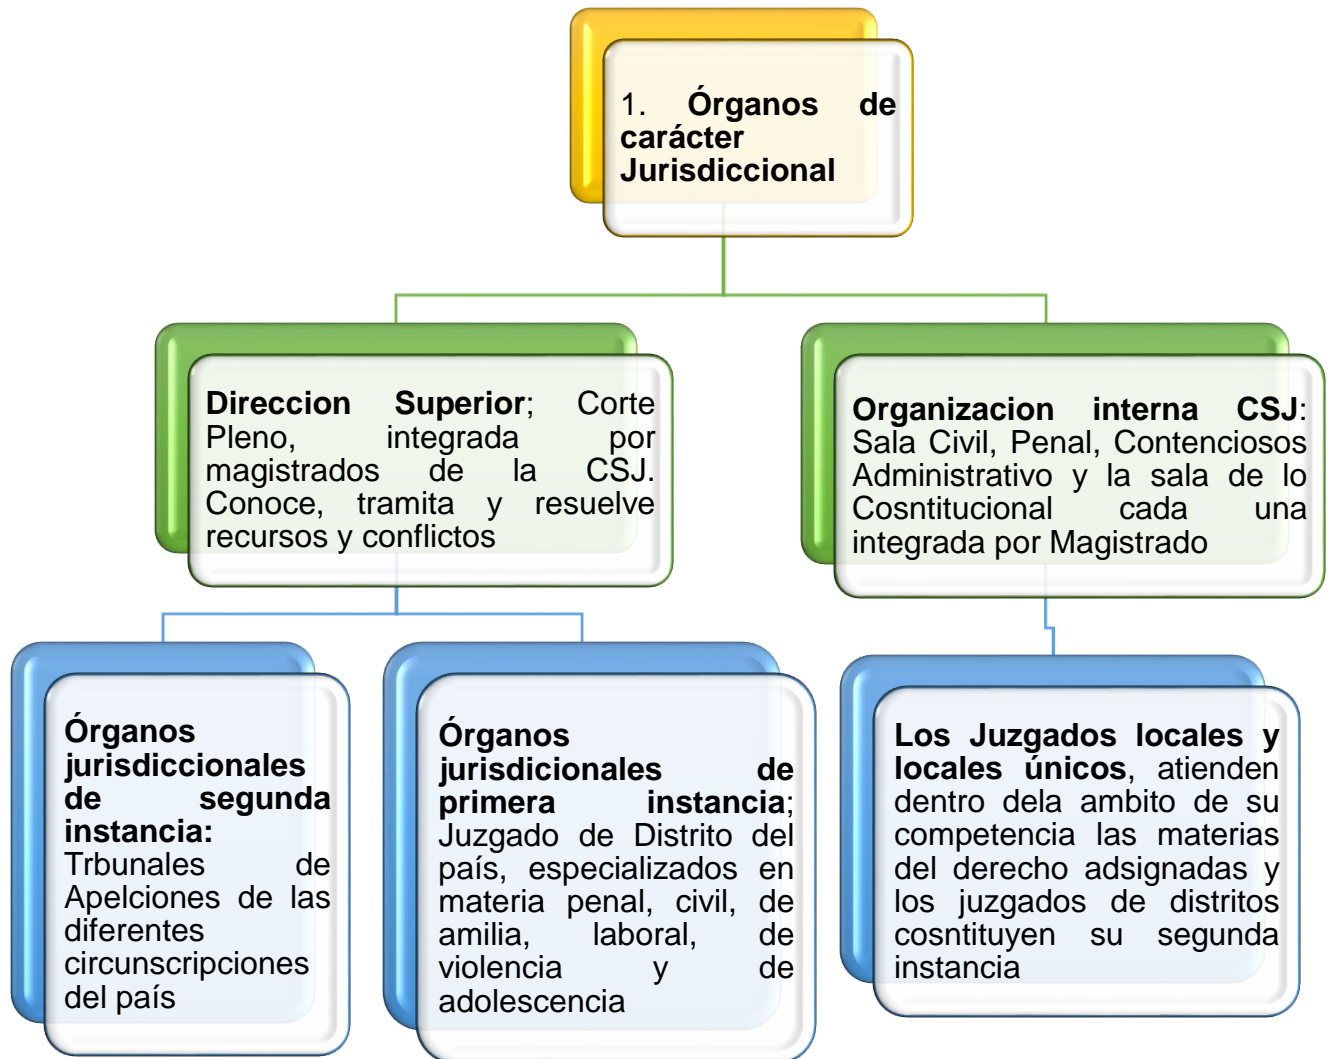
1. **Órganos de carácter Jurisdiccional**

**Direccion Superior**; Corte Pleno, integrada por magistrados de la CSJ. Conoce, tramita y resuelve recursos y conflictos

**Organizacion interna CSJ**: Sala Civil, Penal, Contenciosos Administrativo y la sala de lo Cosntitucional cada una integrada por Magistrado

**Órganos jurisdiccionales de segunda instancia:** Trbunales de Apelciones de las diferentes circunscripciones del país

**Órganos jurisdicionales de primera instancia**; Juzgado de Distrito del país, especializados en materia penal, civil, de amilia, laboral, de violencia y de adolescencia

**Los Juzgados locales y locales únicos**, atienden dentro dela ambito de su competencia las materias del derecho adsignadas y los juzgados de distritos cosntituyen su segunda instancia